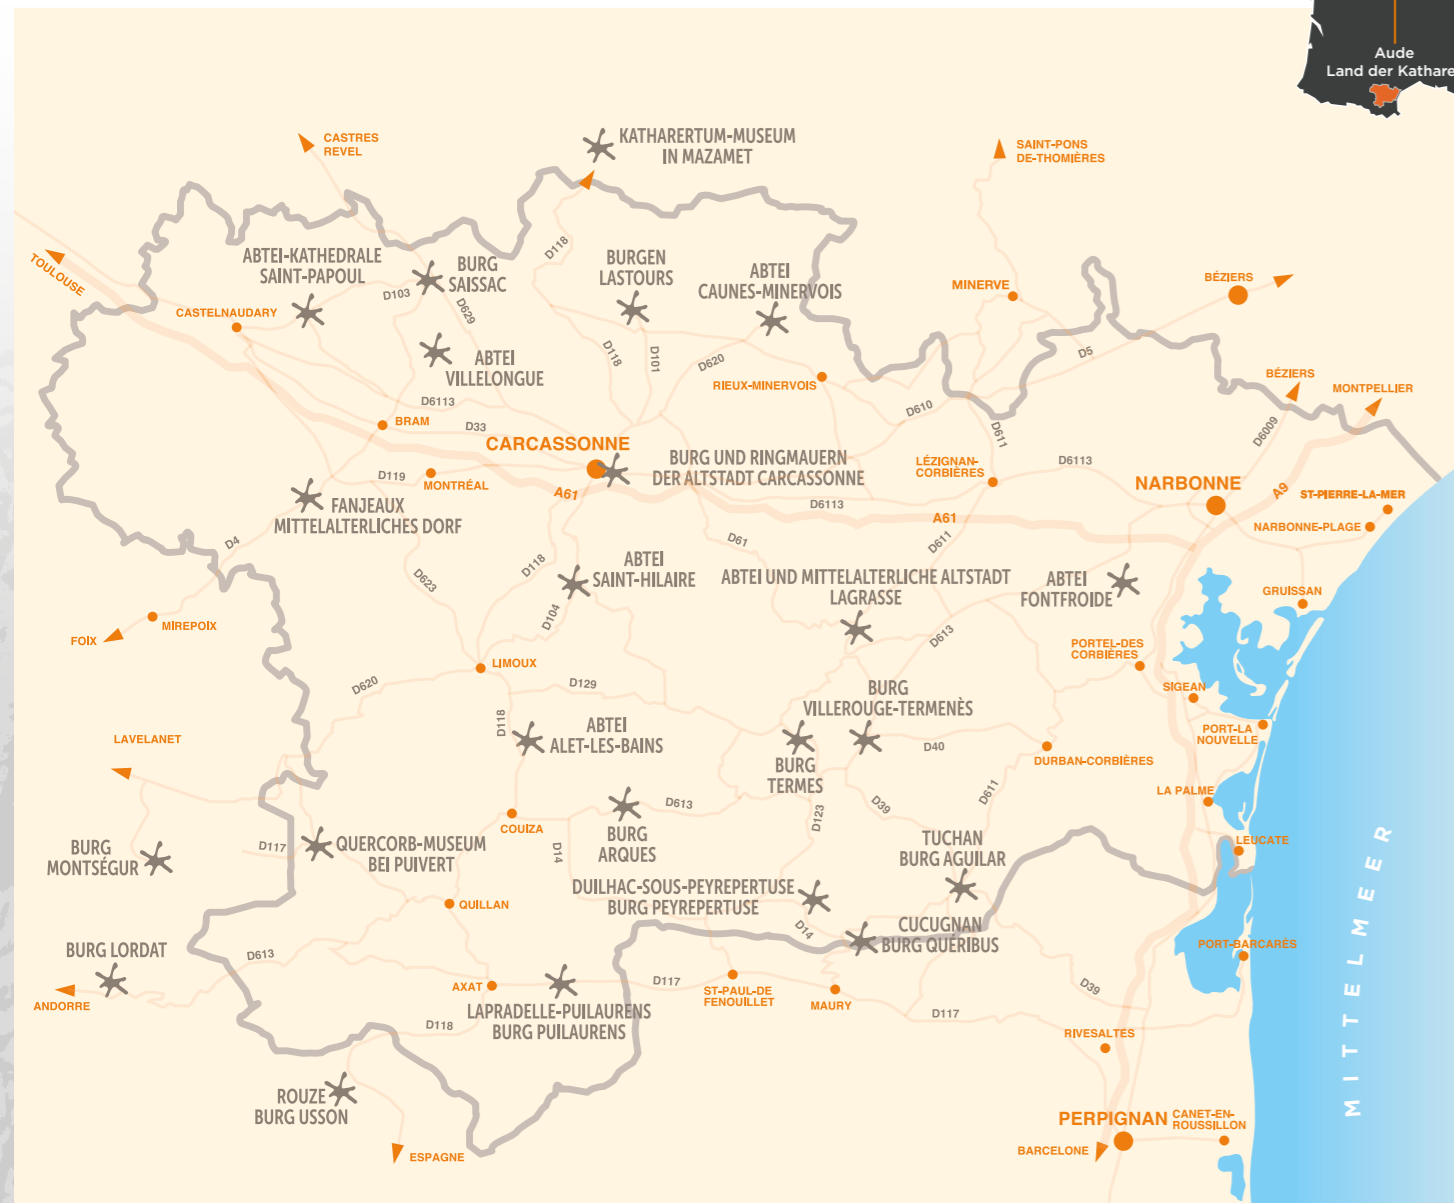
Aude
Land der Kathare

CASTRES
REVEL

KATHARERTUM-MUSEUM
IN MAZAMET

SAINT-PONS
DE-THOMIÈRES

TOULOUSE

ABTEI-KATHEDRALE
SAINT-PAPOUL

BURG
SAISSAC

BURGEN
LASTOURS

ABTEI
CAUNES-MINERVOIS

MINERVE

BÉZIERS

CASTELNAUDARY

D103
D629
D118
D118
D101
D620

ABTEI
VILLELONGUE

RIEUX-MINERVOIS

D5

BÉZIERS

MONTPELLIER

D6113
BRAM
D33

CARCASSONNE

D610
D611

D6009

BURG UND RINGMAUERN
DER ALTSTADT CARCASSONNE

LÉZIGNAN-
CORBIÈRES

D6113

NARBONNE

D119
MONTRÉAL
A61

FANJEAUX
MITTELALTERLICHES DORF

D6113

A61

A9
ST-PIERRE-LA-MER

NARBONNE-PLAGE

D4
D61
D611

D118
D623

ABTEI
SAINT-HILAIRE

ABTEI UND MITTELALTERLICHE ALTSTADT
LAGRASSE

ABTEI
FONTFROIDE

GRUISSAN

MIREPOIX
FOIX

D104

D613

PORTEL-DES
CORBIÈRES

LIMOUX

D620
D129

BURG
VILLEROUGE-TERMENÈS

SIGEAN

ABTEI
ALET-LES-BAINS

D118

LAVELANET

D40

PORT-LA
NOUVELLE

BURG
TERMES

DURBAN-CORBIÈRES

D39
D611

LA PALME

D613
D123

COUIZA

BURG
MONTSÉGUR

D117

QUERCORB-MUSEUM
BEI PUIVERT

BURG
ARQUES

D14

TUCHAN
BURG AGUILAR

LEUCATE

DUILHAC-SOUS-PEYREPERTUSE
BURG PEYREPERTUSE

QUILLAN

D14

CUCUGNAN
BURG QUÉRIBUS

PORT-BARCARÈS

BURG LORDAT

D613

ANDORRE

AXAT

D117

ST-PAUL-DE
FENOUILLET

MAURY

D39

D117

LAPRADELLE-PUILAURENS
BURG PUILAURENS

D118

RIVESALTES

MITTELMEER

ROUZE
BURG USSON

PERPIGNAN

CANET-EN-
ROUSSILLON

BARCELONE

ESPAGNE